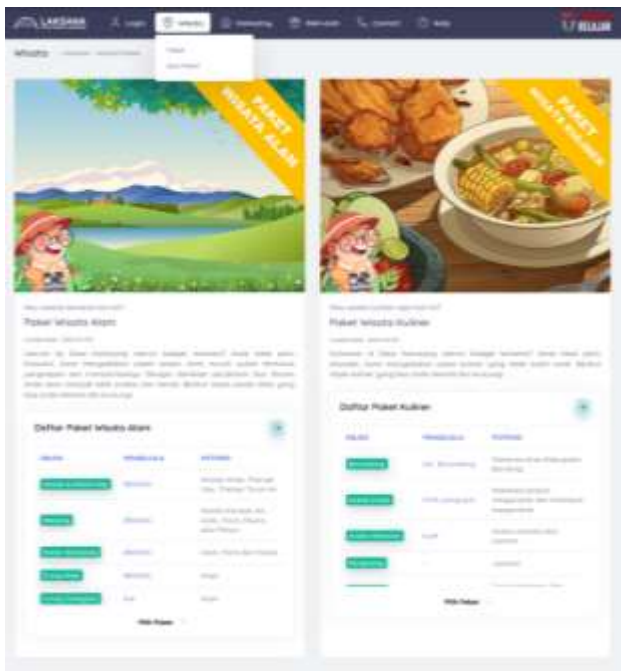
LAKSANA Login Wisata Marketing Relawan Contact Help

Wisata

Paket

Paket Wisata Alam

Paket Wisata Kuliner

PAKET WISATA ALAM

PAKET WISATA KULINER

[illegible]

Paket Wisata Alam

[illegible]

Daftar Paket Wisata Alam

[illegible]

Paket Wisata Kuliner

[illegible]

Daftar Paket Kuliner

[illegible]

Pilih Paket

Pilih Paket